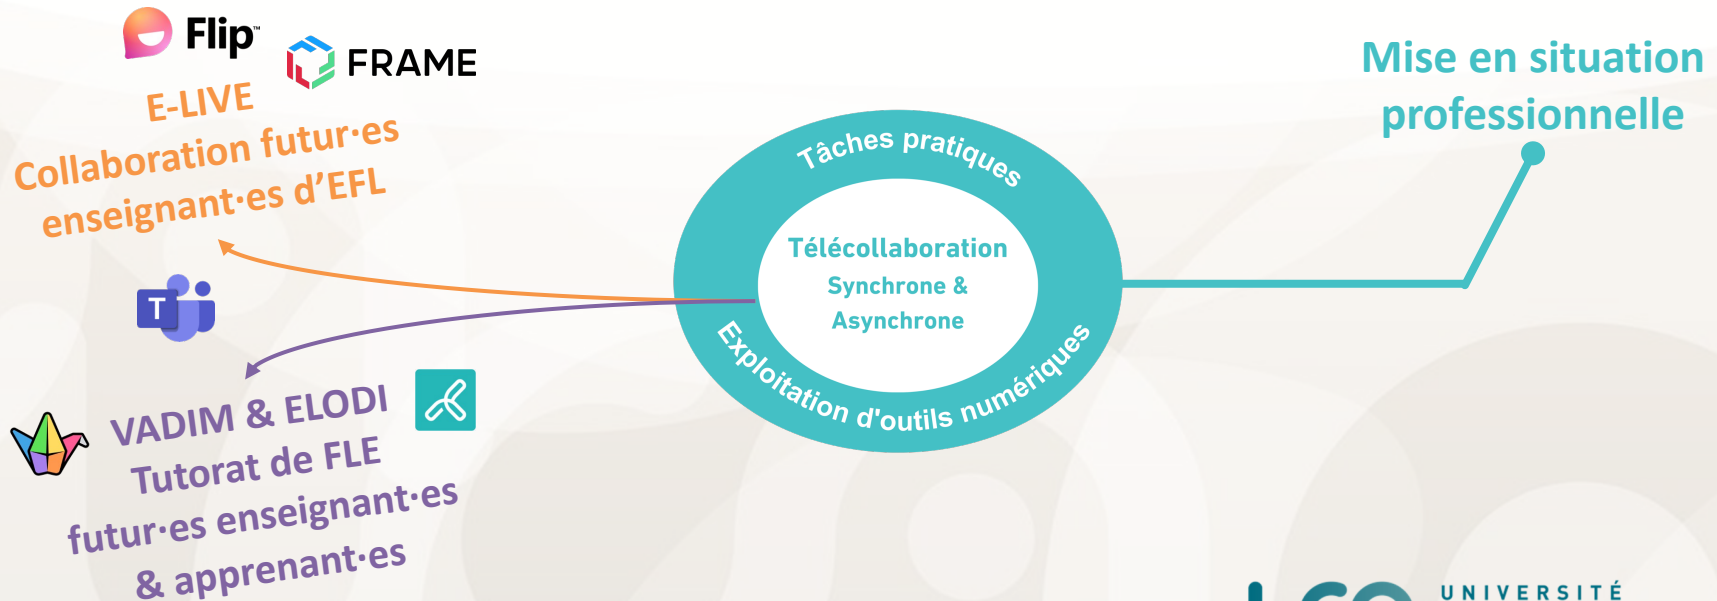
Flip™ FRAME

E-LIVE
Collaboration futur·es enseignant·es d'EFL

Mise en situation professionnelle

Tâches pratiques

Télécollaboration
Synchrone &
Asynchrone

Exploitation d'outils numériques

T

VADIM & ELODI
Tutorat de FLE
futur·es enseignant·es
& apprenant·es

UNIVERSITÉ